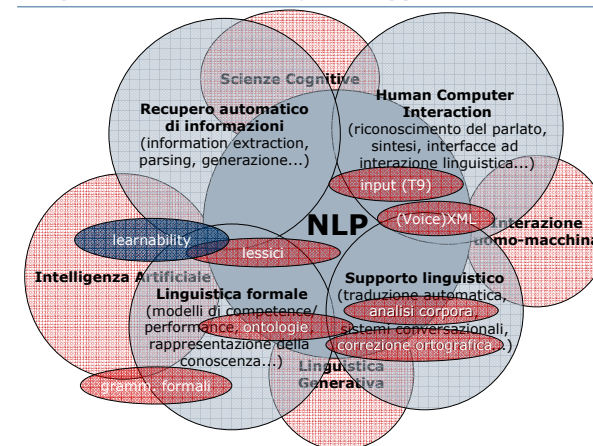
Scienze Cognitive

Recupero automatico di informazioni (information extraction, parsing, generazione...)

Human Computer Interaction (riconoscimento del parlato, sintesi, interfacce ad interazione linguistica...)

input (T9)

NLP

(Voice)XML

Interazione uomo-macchina

learnability

lessici

Intelligenza Artificiale

Supporto linguistico (traduzione automatica, analisi corpora, sistemi conversazionali, correzione ortografica...)

Linguistica formale (modelli di competence/ performance, ontologie, rappresentazione della conoscenza...)

Linguistica Generativa

gramm. formali